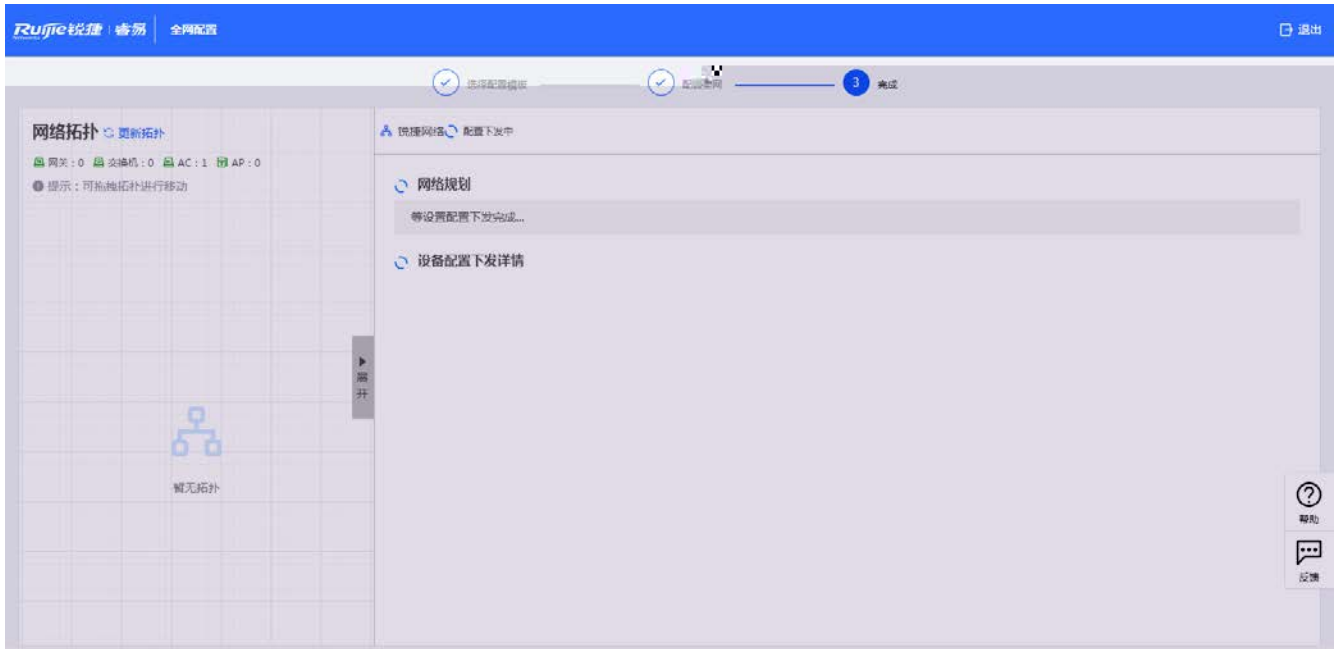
Ruijie锐捷 | 睿易 | 全网配置

退出

选择配置模板

配置组网

3 完成

网络拓扑 更新拓扑

网关：0 交换机：0 AC：1 AP：0

提示：可拖拽拓扑进行移动

暂无拓扑

展开

锐捷网络 配置下发中

网络规划

等设置配置下发完成...

设备配置下发详情

帮助

反馈